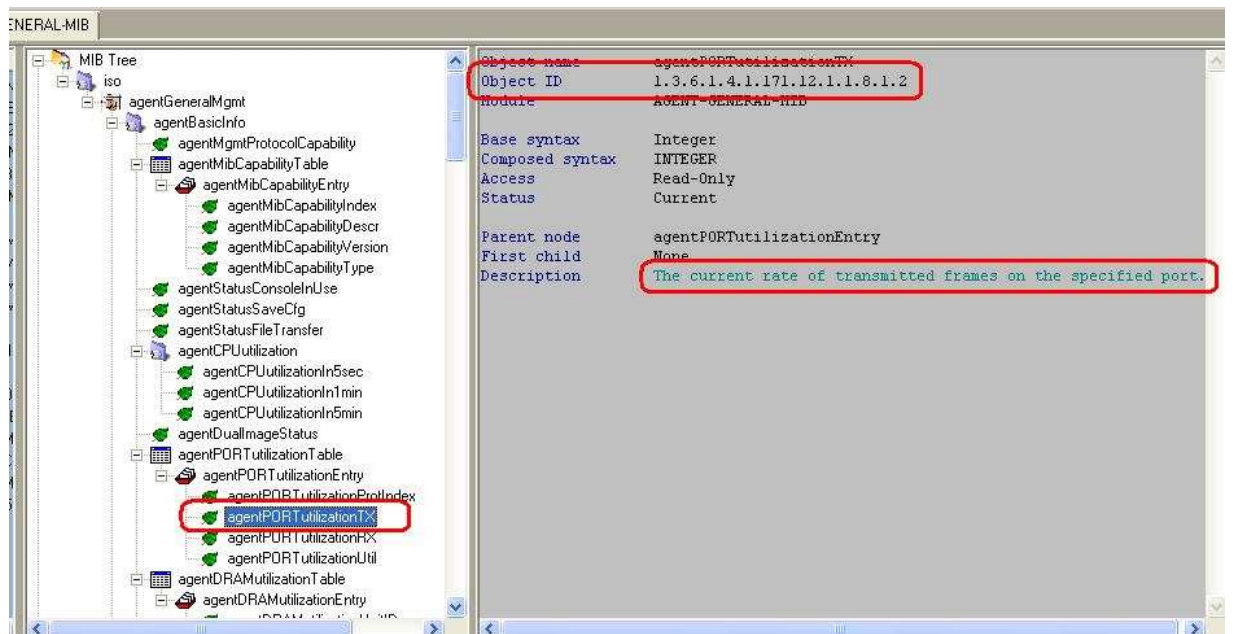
ENERAL-MIB

MIB Tree
iso
agentGeneralMgmt
agentBasicInfo
agentMgmtProtocolCapability
agentMibCapabilityTable
agentMibCapabilityEntry
agentMibCapabilityIndex
agentMibCapabilityDescr
agentMibCapabilityVersion
agentMibCapabilityType
agentStatusConsoleInUse
agentStatusSaveCfg
agentStatusFileTransfer
agentCPUutilization
agentCPUutilizationIn5sec
agentCPUutilizationIn1min
agentCPUutilizationIn5min
agentDualImageStatus
agentPORTutilizationTable
agentPORTutilizationEntry
agentPORTutilizationProtIndex
agentPORTutilizationTX
agentPORTutilizationRX
agentPORTutilizationUtil
agentDRAMutilizationTable
agentDRAMutilizationEntry
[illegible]

| | |
|---|---|
| Object name | agentPORTutilizationTX |
| Object ID | 1.3.6.1.4.1.171.12.1.1.8.1.2 |
| Module | AGENT-GENERAL-MIB |
| Base syntax | Integer |
| Composed syntax | INTEGER |
| Access | Read-Only |
| Status | Current |
| Parent node | agentPORTutilizationEntry |
| First child | None |
| Description | The current rate of transmitted frames on the specified port. |